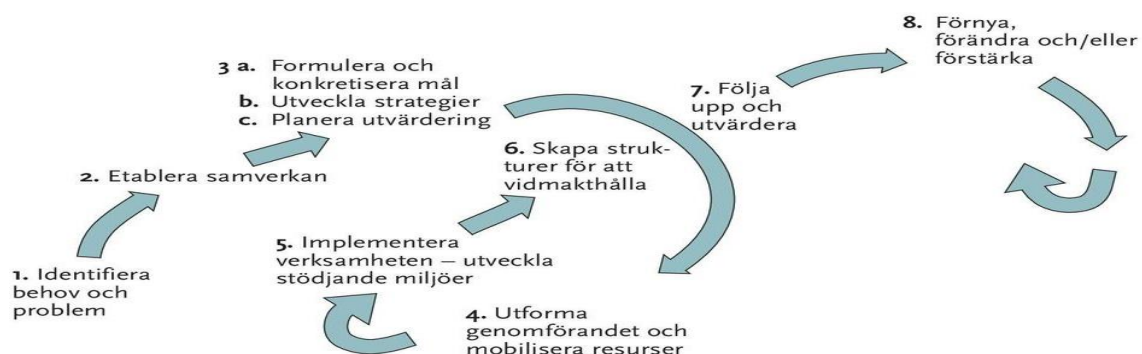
8. Förnya, förändra och/eller förstärka

3 a. Formulera och konkretisera mål
b. Utveckla strategier
c. Planera utvärdering

7. Följa upp och utvärdera

6. Skapa strukturer för att vidmakthålla

2. Etablera samverkan

5. Implementera verksamheten – utveckla stödjande miljöer

1. Identifiera behov och problem

4. Utforma genomförandet och mobilisera resurser